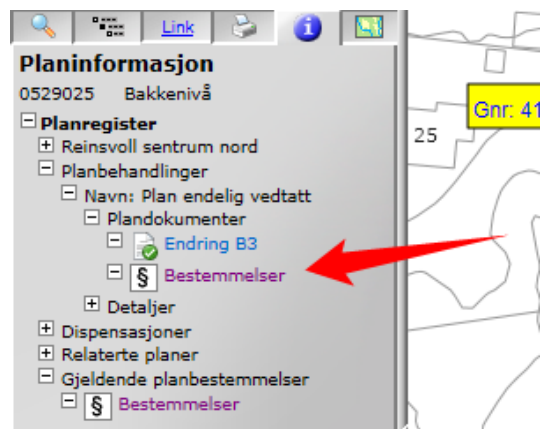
Link

Planinformasjon

0529025 Bakkenivå

Planregister

Reinsvoll sentrum nord

Planbehandlinger

Navn: Plan endelig vedtatt

Plandokumenter

Endring B3

§ Bestemmelser

Detaljer

Dispensasjoner

Relaterte planer

Gjeldende planbestemmelser

§ Bestemmelser

Gnr: 41

25